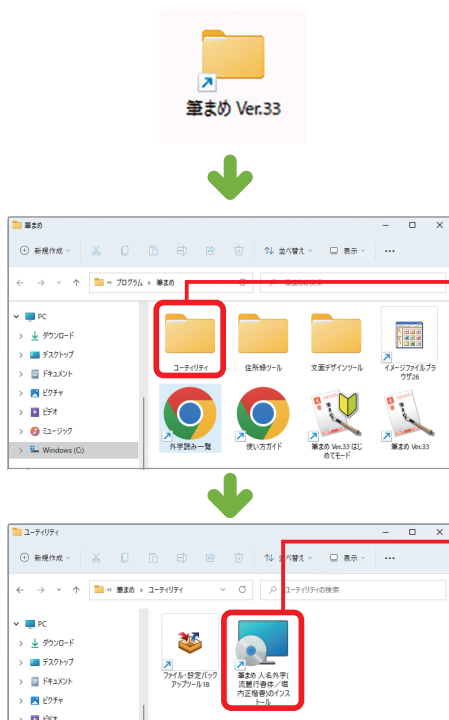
筆まめ Ver.33

筆まめ

新規作成

並べ替え

表示

...

« プログラム › 筆まめ

筆まめの検索

PC

ダウンロード

デスクトップ

ドキュメント

ピクチャ

ビデオ

ミュージック

Windows (C:)

ユーティリティ

住所録ツール

文面デザインツール

イメージファイルブラウザ26

外字読み一覧

使い方ガイド

筆まめ Ver.33 はじめてモード

筆まめ Ver.33

ユーティリティ

新規作成

並べ替え

表示

...

« 筆まめ › ユーティリティ

ユーティリティの検索

PC

ダウンロード

デスクトップ

ドキュメント

ピクチャ

ビデオ

ファイル・設定バックアップツール18

筆まめ 人名外字(流麗行書体／瑞内正楷書)のインストール